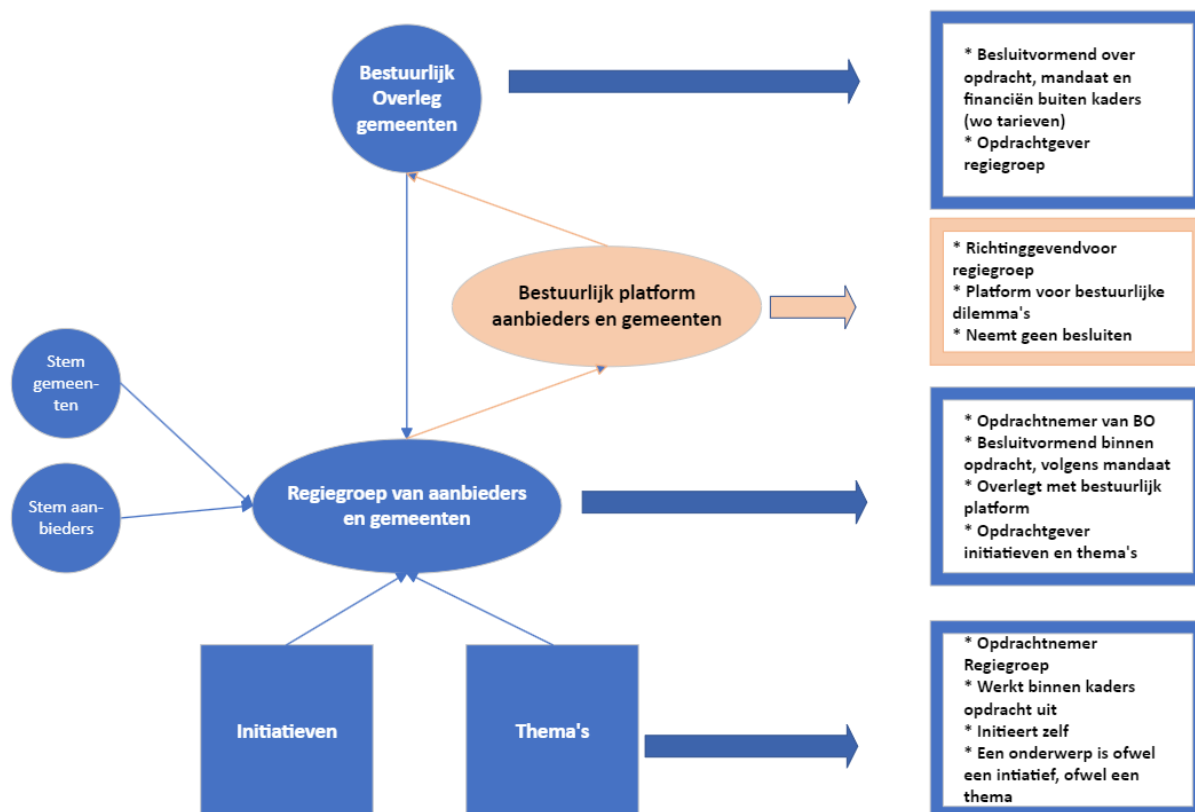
Bestuurlijk Overleg gemeenten

* Besluitvormend over opdracht, mandaat en financiën buiten kaders (wo tarieven)
* Opdrachtgever regiegroep

Bestuurlijk platform aanbieders en gemeenten

* Richtinggevendvoor regiegroep
* Platform voor bestuurlijke dilemma's
* Neemt geen besluiten

Stem gemeenten

Stem aanbieders

Regiegroep van aanbieders en gemeenten

* Opdrachtnemer van BO
* Besluitvormend binnen opdracht, volgens mandaat
* Overlegt met bestuurlijk platform
* Opdrachtgever initiatieven en thema's

Initiatieven

Thema's

* Opdrachtnemer Regiegroep
* Werkt binnen kaders opdracht uit
* Initieert zelf
* Een onderwerp is ofwel een intiatief, ofwel een thema